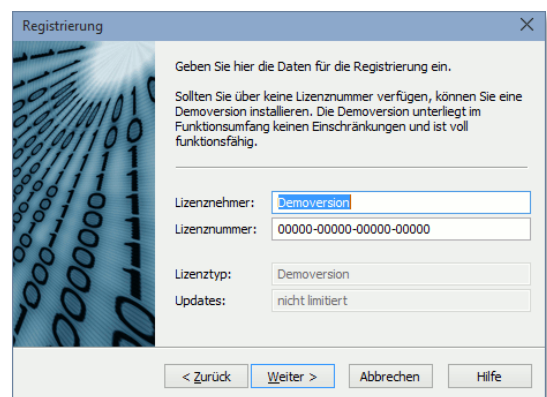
Registrierung

Geben Sie hier die Daten für die Registrierung ein.

Sollten Sie über keine Lizenznummer verfügen, können Sie eine Demoversion installieren. Die Demoversion unterliegt im Funktionsumfang keinen Einschränkungen und ist voll funktionsfähig.

Lizenznehmer: Demoversion
Lizenznummer: 00000-00000-00000-00000

Lizenztyp: Demoversion
Updates: nicht limitiert

< Zurück | Weiter > | Abbrechen | Hilfe